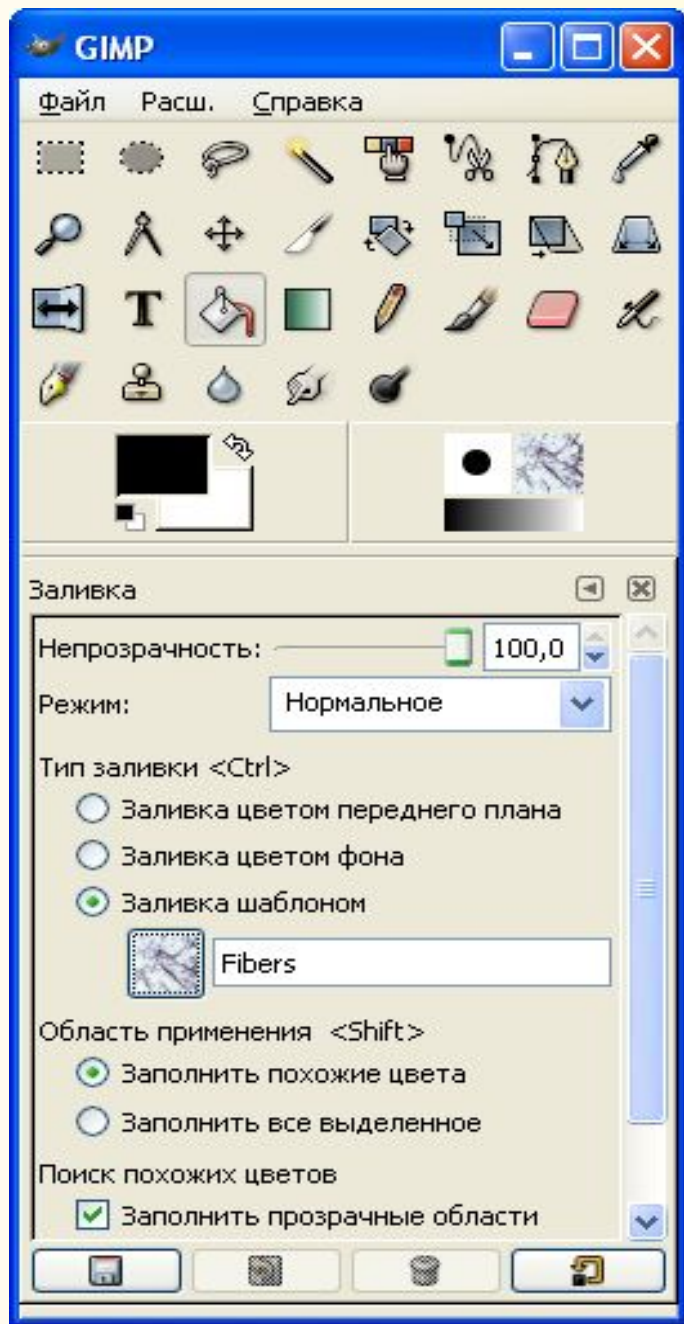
GIMP

Файл Расш. Справка

Заливка

Непрозрачность: 100,0

Режим: Нормальное

Тип заливки <Ctrl>

Заливка цветом переднего плана

Заливка цветом фона

Заливка шаблоном

Fibers

Область применения <Shift>

Заполнить похожие цвета

Заполнить все выделенное

Поиск похожих цветов

Заполнить прозрачные области